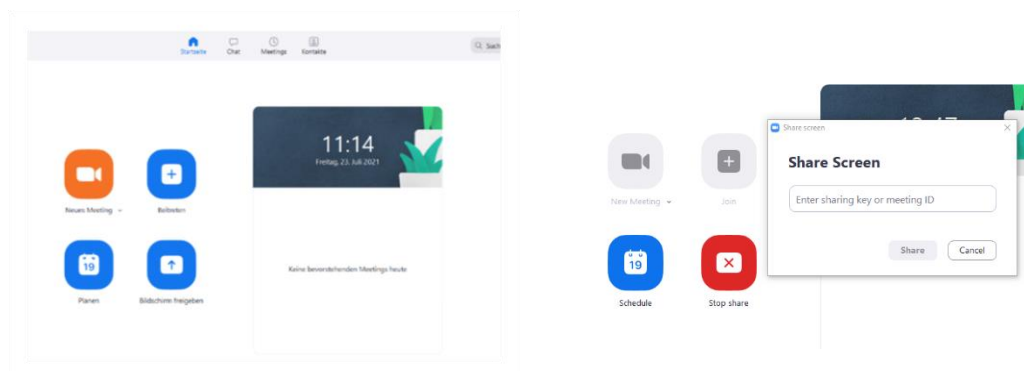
Startseite Chat Meetings Kontakte

Such

11:14
Freitag, 23. Juli 2021

Neues Meeting

Beitreten

19
Planen

Bildschirm freigeben

Keine bevorstehenden Meetings heute

New Meeting

Join

19
Schedule

Stop share

Share screen

Share Screen

Enter sharing key or meeting ID

Share

Cancel